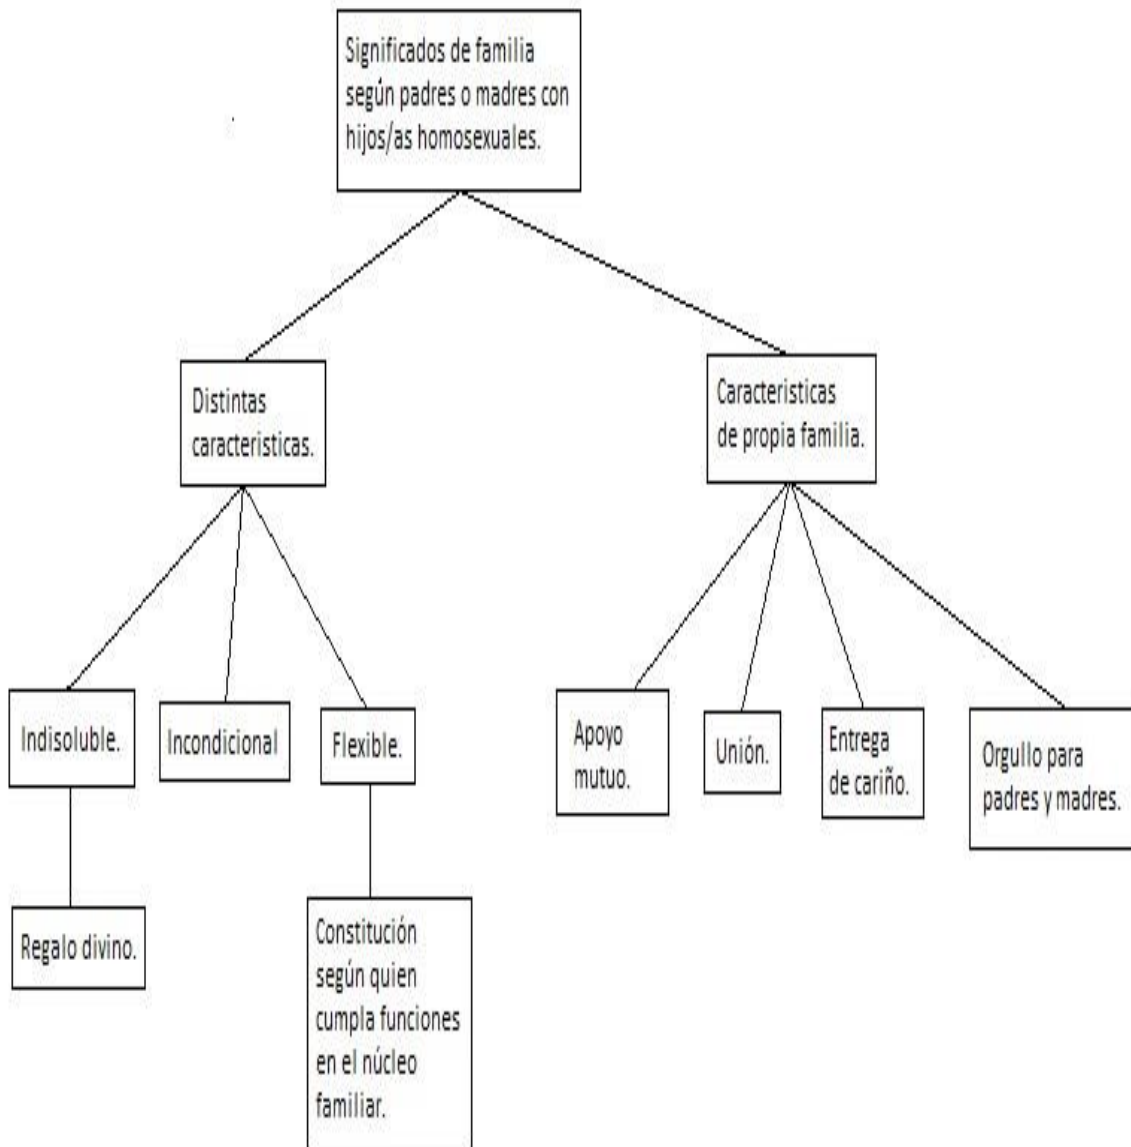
Significados de familia según padres o madres con hijos/as homosexuales.

Distintas caracteristicas.

Caracteristicas de propia familia.

Indisoluble.

Incondicional

Flexible.

Regalo divino.

Constitución según quien cumpla funciones en el núcleo familiar.

Apoyo mutuo.

Unión.

Entrega de cariño.

Orgullo para padres y madres.